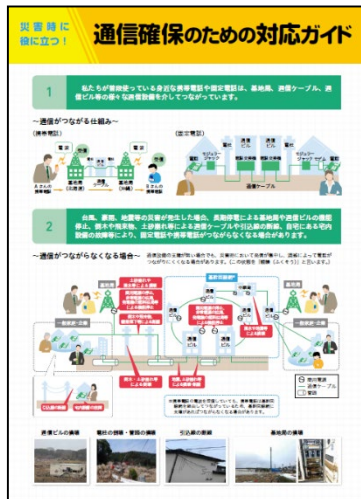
災害時に役に立つ！

通信確保のための対応ガイド

1

私たちが普段使っている身近な携帯電話や固定電話は、基地局、通信ケーブル、通信ビル等の様々な通信設備を介してつながっています。

～通信がつながる仕組み～

（携帯電話）

（固定電話）

Aさんの携帯電話

Bさんの携帯電話

通信ビル

モジュラージャック

通信ケーブル

2

台風、豪雨、地震等の災害が発生した場合、長期停電による基地局や通信ビルの機能停止、倒木や飛来物、土砂崩れ等による通信ケーブルや引込線の断線、自宅にある宅内設備の故障等により、固定電話や携帯電話がつながらなくなる場合があります。

～通信がつながらなくなる場合～

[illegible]

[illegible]

通信ビルの損壊

電柱の倒壊・断線の損壊

引込線の断線

基地局の損壊